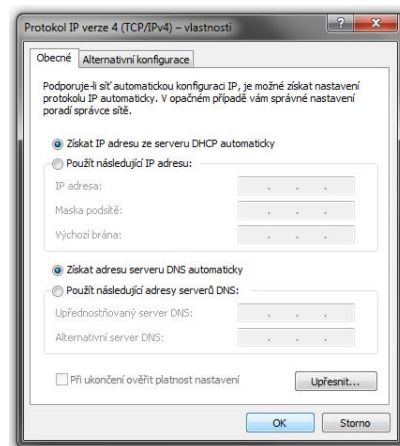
Protokol IP verze 4 (TCP/IPv4) – vlastnosti

?

Obecné

Alternativní konfigurace

Podporuje-li síť automatickou konfiguraci IP, je možné získat nastavení protokolu IP automaticky. V opačném případě vám správné nastavení poradí správce sítě.

Získat IP adresu ze serveru DHCP automaticky

Použít následující IP adresu:

IP adresa:

Maska podsítě:

Výchozí brána:

Získat adresu serveru DNS automaticky

Použít následující adresy serverů DNS:

Upřednostňovaný server DNS:

Alternativní server DNS:

Při ukončení ověřit platnost nastavení

Upřesnit...

OK

Storno